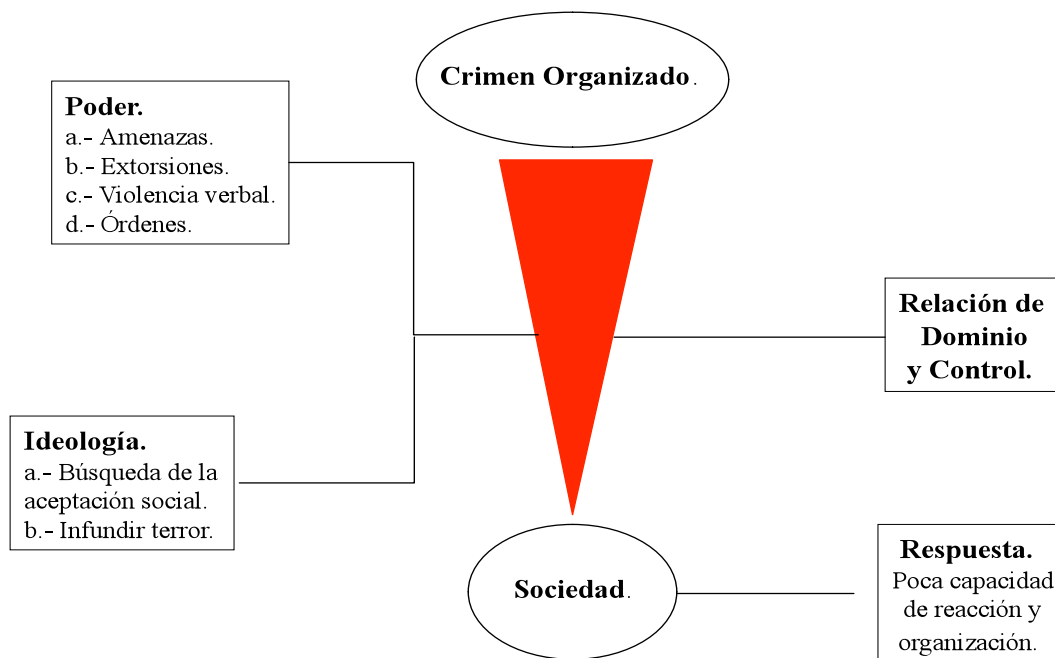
Crimen Organizado.

Poder.
a.- Amenazas.
b.- Extorsiones.
c.- Violencia verbal.
d.- Órdenes.

Relación de Dominio y Control.

Ideología.
a.- Búsqueda de la aceptación social.
b.- Infundir terror.

Sociedad.

Respuesta.
Poca capacidad de reacción y organización.